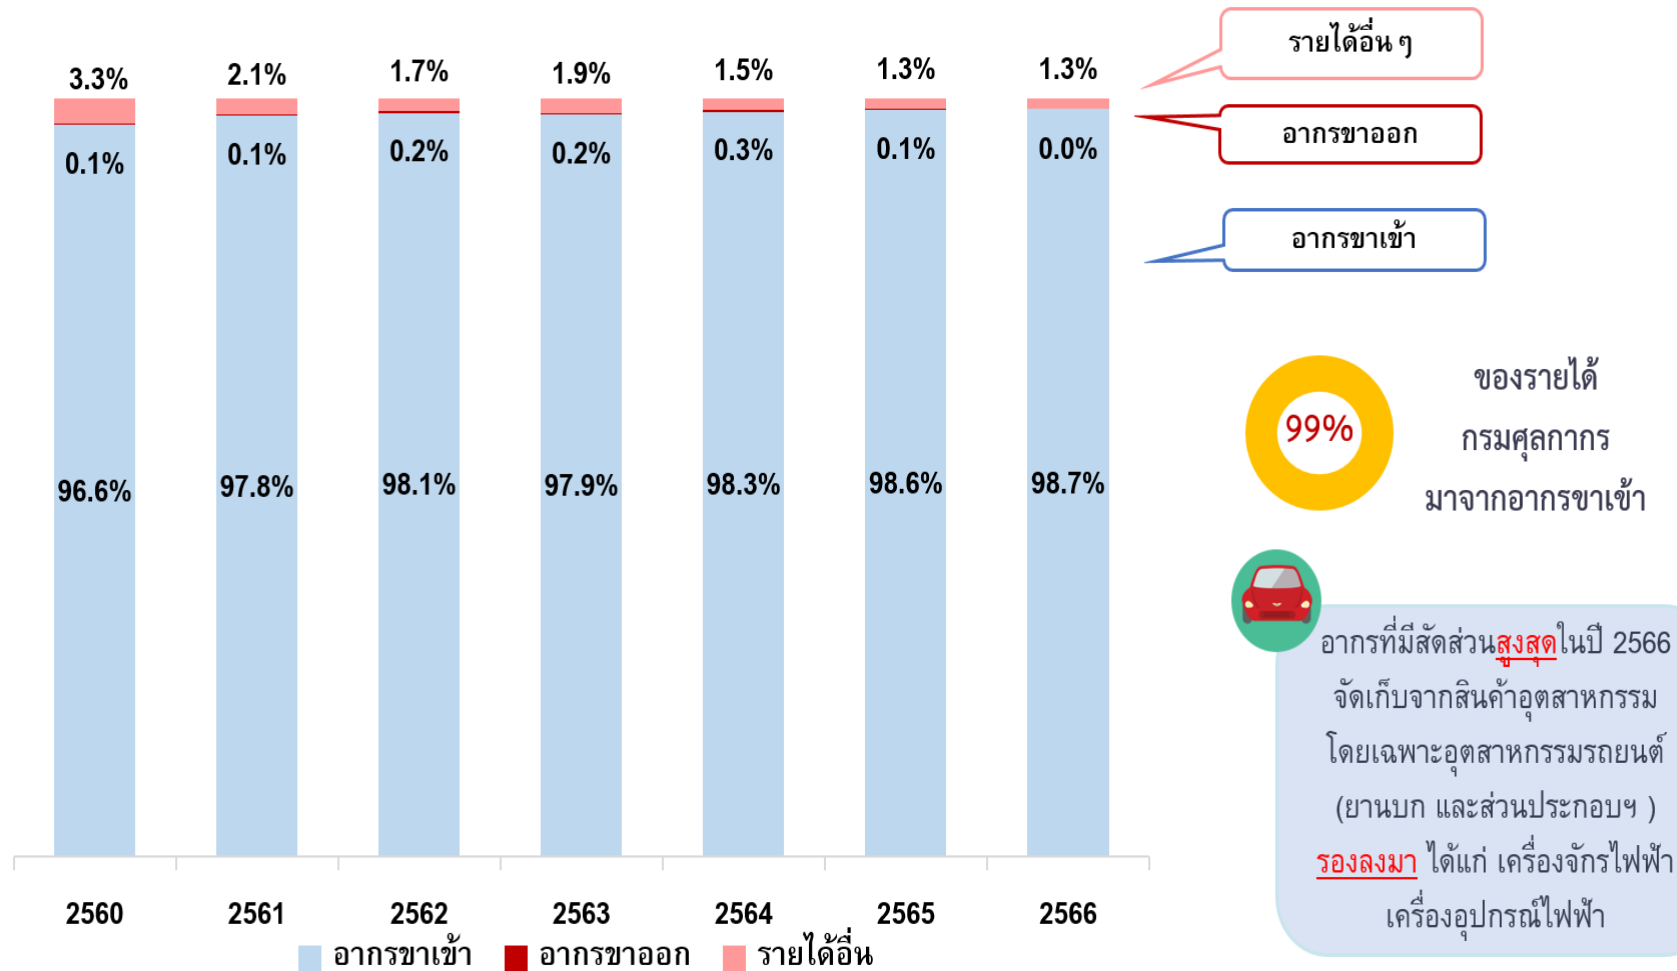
3.3% 2.1% 1.7% 1.9% 1.5% 1.3% 1.3%

0.1% 0.1% 0.2% 0.2% 0.3% 0.1% 0.0%

96.6% 97.8% 98.1% 97.9% 98.3% 98.6% 98.7%

| 2560 | 2561 | 2562 | 2563 | 2564 | 2565 | 2566 |
|---|---|---|---|---|---|---|
| 96.6% | 97.8% | 98.1% | 97.9% | 98.3% | 98.6% | 98.7% |
| 0.1% | 0.1% | 0.2% | 0.2% | 0.3% | 0.1% | 0.0% |
| 3.3% | 2.1% | 1.7% | 1.9% | 1.5% | 1.3% | 1.3% |

อากรขาเข้า อากรขาออก รายได้อื่น

รายได้อื่น ๆ

อากรขาออก

อากรขาเข้า

99%

ของรายได้ กรมศุลกากร มาจากอากรขาเข้า

อากรที่มีสัดส่วนสูงสุดในปี 2566 จัดเก็บจากสินค้าอุตสาหกรรม โดยเฉพาะอุตสาหกรรมรถยนต์ (ยานบก และส่วนประกอบฯ ) รองลงมา ได้แก่ เครื่องจักรไฟฟ้า เครื่องอุปกรณ์ไฟฟ้า